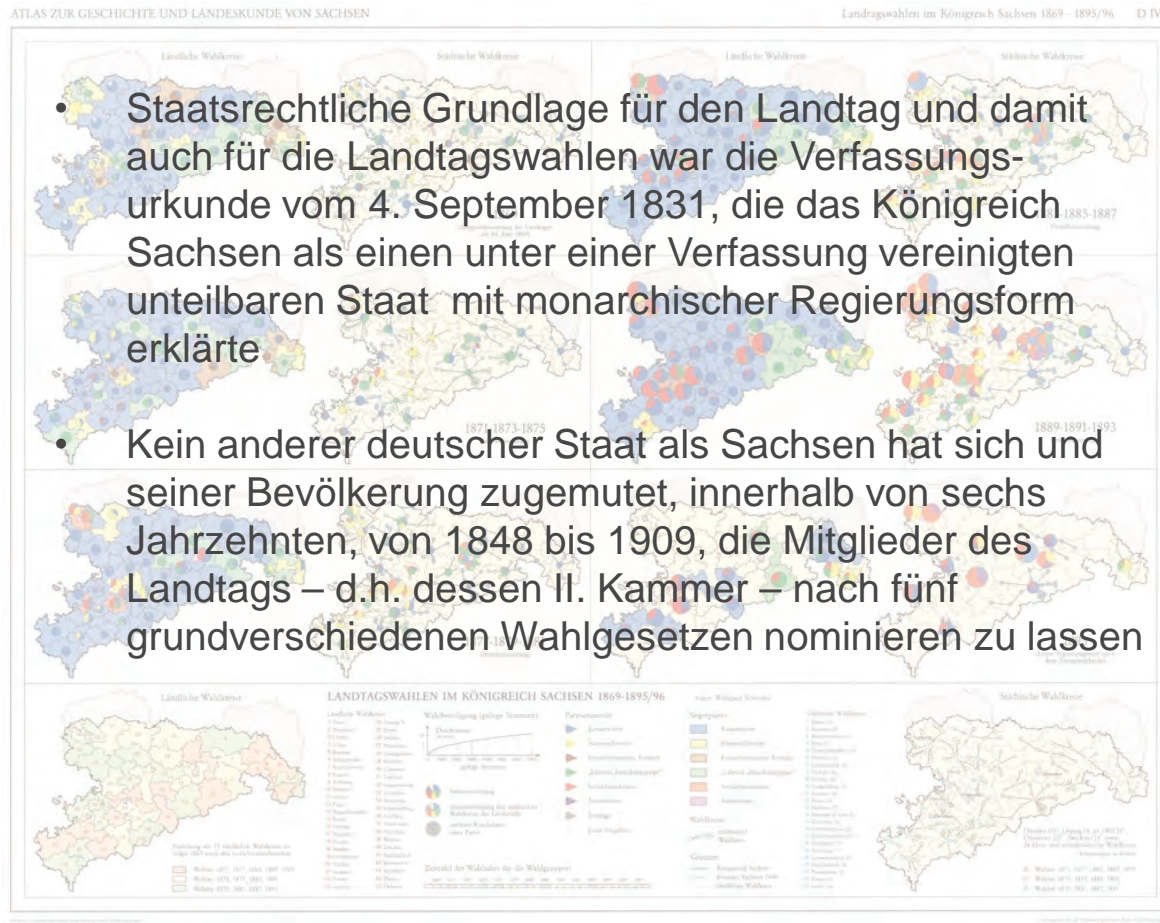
ATLAS ZUR GESCHICHTE UND LANDESKUNDE VON SACHSEN

Landtagswahlen im Königreich Sachsen 1869 – 1895/96 D IV

Ländliche Wahlkreise

Städtische Wahlkreise

Ländliche Wahlkreise

Städtische Wahlkreise

• Staatsrechtliche Grundlage für den Landtag und damit auch für die Landtagswahlen war die Verfassungsurkunde vom 4. September 1831, die das Königreich Sachsen als einen unter einer Verfassung vereinigten unteilbaren Staat mit monarchischer Regierungsform erklärte

1885-1887

1871-1873-1875

1889-1891-1893

• Kein anderer deutscher Staat als Sachsen hat sich und seiner Bevölkerung zugemutet, innerhalb von sechs Jahrzehnten, von 1848 bis 1909, die Mitglieder des Landtags – d.h. dessen II. Kammer – nach fünf grundverschiedenen Wahlgesetzen nominieren zu lassen

Ländliche Wahlkreise

LANDTAGSWAHLEN IM KÖNIGREICH SACHSEN 1869-1895/96

Städtische Wahlkreise